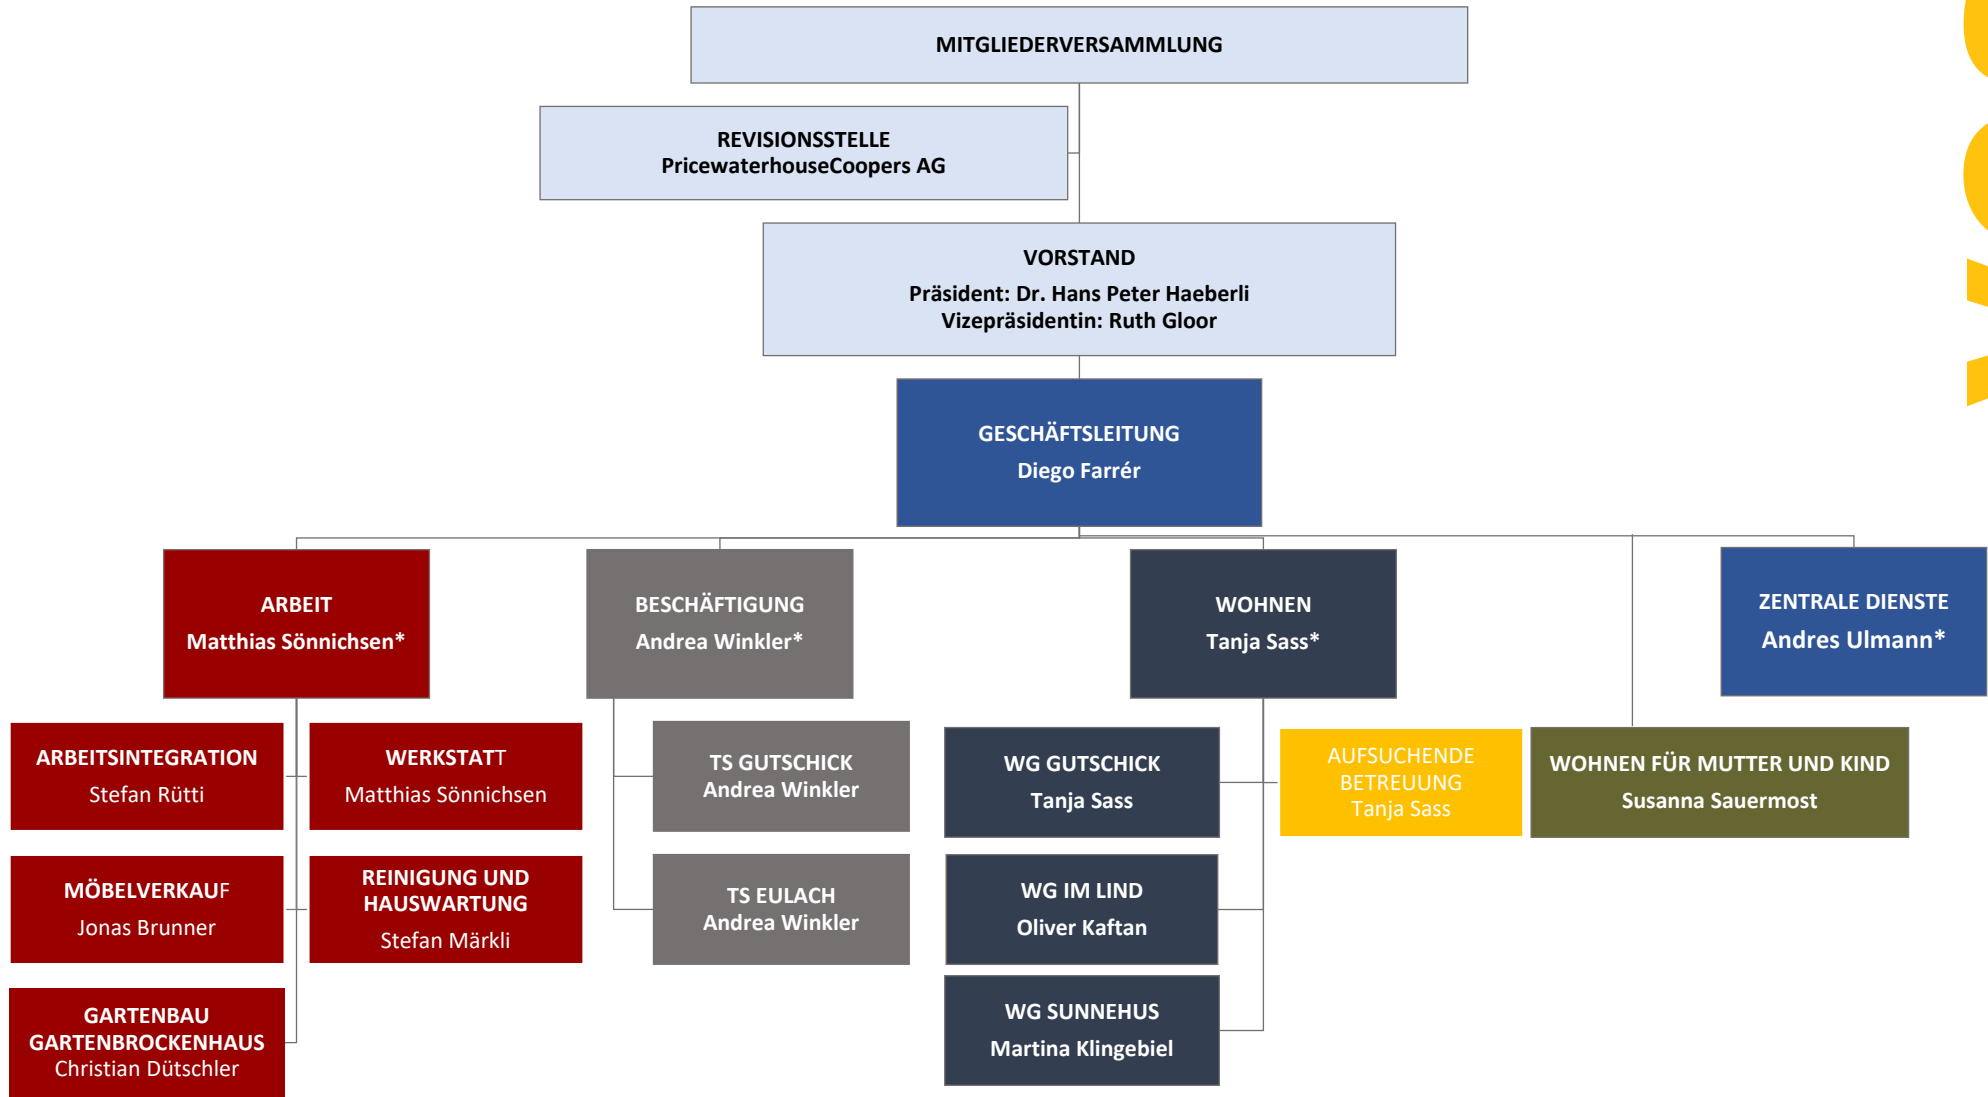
MITGLIEDERVERSAMMLUNG

REVISIONSSTELLE
PricewaterhouseCoopers AG

VORSTAND
Präsident: Dr. Hans Peter Haeberli
Vizepräsidentin: Ruth Gloor

GESCHÄFTSLEITUNG
Diego Farrér

ARBEIT
Matthias Sönnichsen*

BESCHÄFTIGUNG
Andrea Winkler*

WOHNEN
Tanja Sass*

ZENTRALE DIENSTE
Andres Ulmann*

ARBEITSINTEGRATION
Stefan Rütti

WERKSTATT
Matthias Sönnichsen

MÖBELVERKAUF
Jonas Brunner

REINIGUNG UND HAUSWARTUNG
Stefan Märkli

GARTENBAU
GARTENBROCKENHAUS
Christian Dütschler

TS GUTSCHICK
Andrea Winkler

TS EULACH
Andrea Winkler

WG GUTSCHICK
Tanja Sass

WG IM LIND
Oliver Kaftan

WG SUNNEHUS
Martina Klingebiel

AUFSUCHENDE BETREUUNG
Tanja Sass

WOHNEN FÜR MUTTER UND KIND
Susanna Sauermost